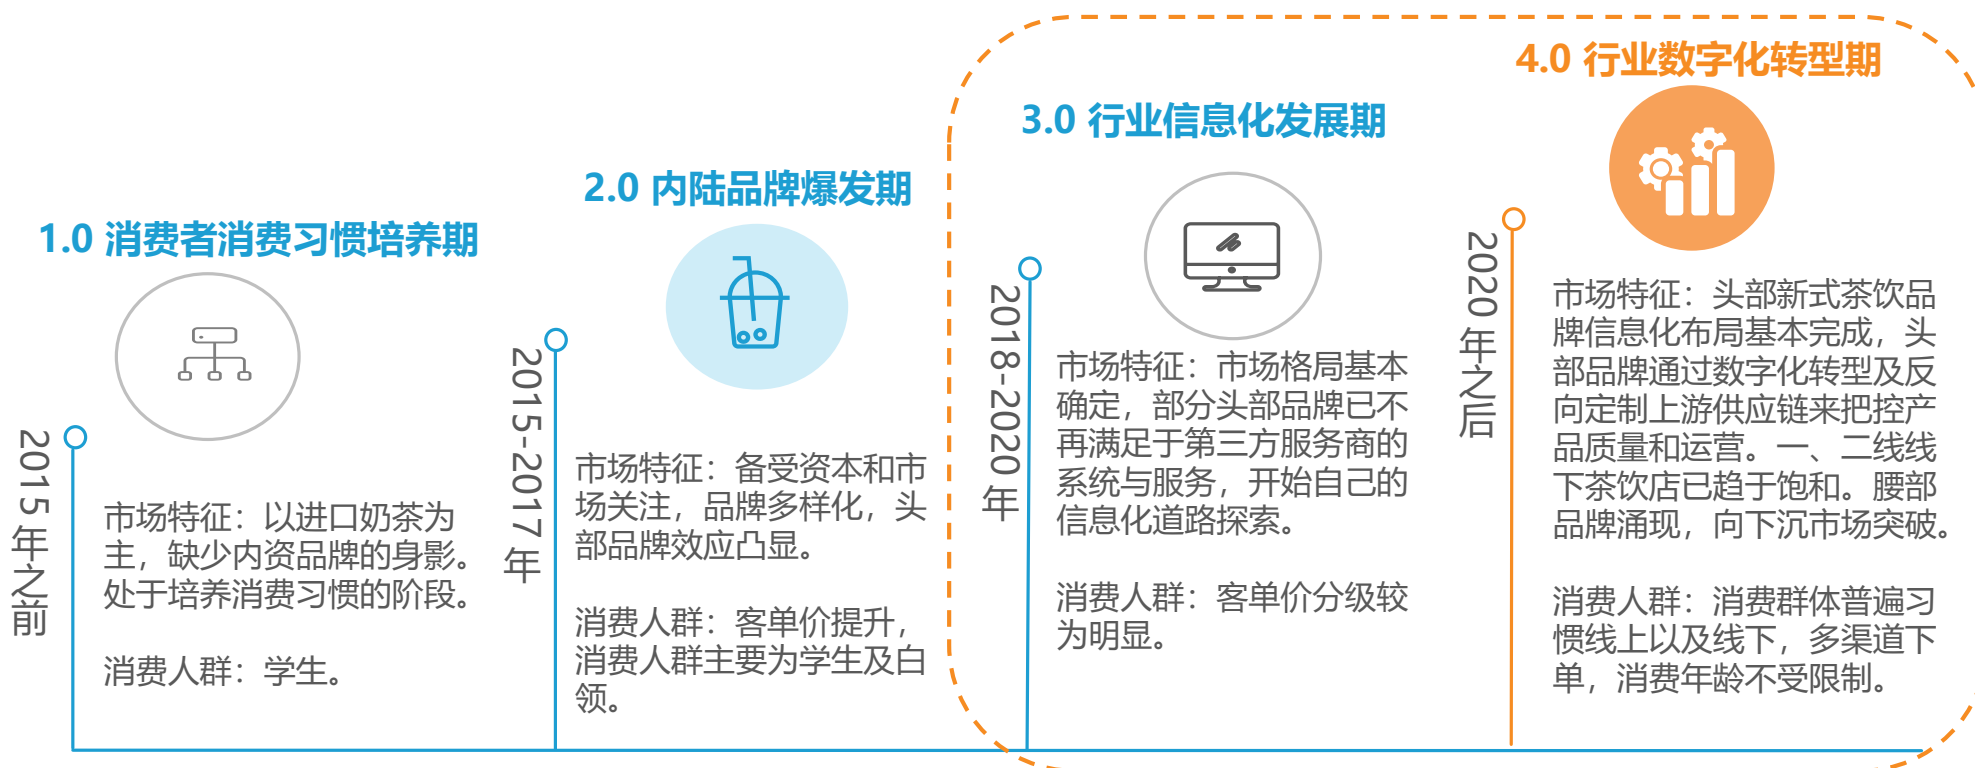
1.0 消费者消费习惯培养期

2015年之前

市场特征：以进口奶茶为主，缺少内资品牌的身影。处于培养消费习惯的阶段。

消费人群：学生。

2.0 内陆品牌爆发期

2015-2017年

市场特征：备受资本和市场关注，品牌多样化，头部品牌效应凸显。

消费人群：客单价提升，消费人群主要为学生及白领。

3.0 行业信息化发展期

2018-2020年

市场特征：市场格局基本确定，部分头部品牌已不再满足于第三方服务商的系统与服务，开始自己的信息化道路探索。

消费人群：客单价分级较为明显。

4.0 行业数字化转型期

2020年之后

市场特征：头部新式茶饮品牌信息化布局基本完成，头部品牌通过数字化转型及反向定制上游供应链来把控产品质量和运营。一、二线线下茶饮店已趋于饱和。腰部品牌涌现，向下沉市场突破。

消费人群：消费群体普遍习惯线上以及线下，多渠道下单，消费年龄不受限制。